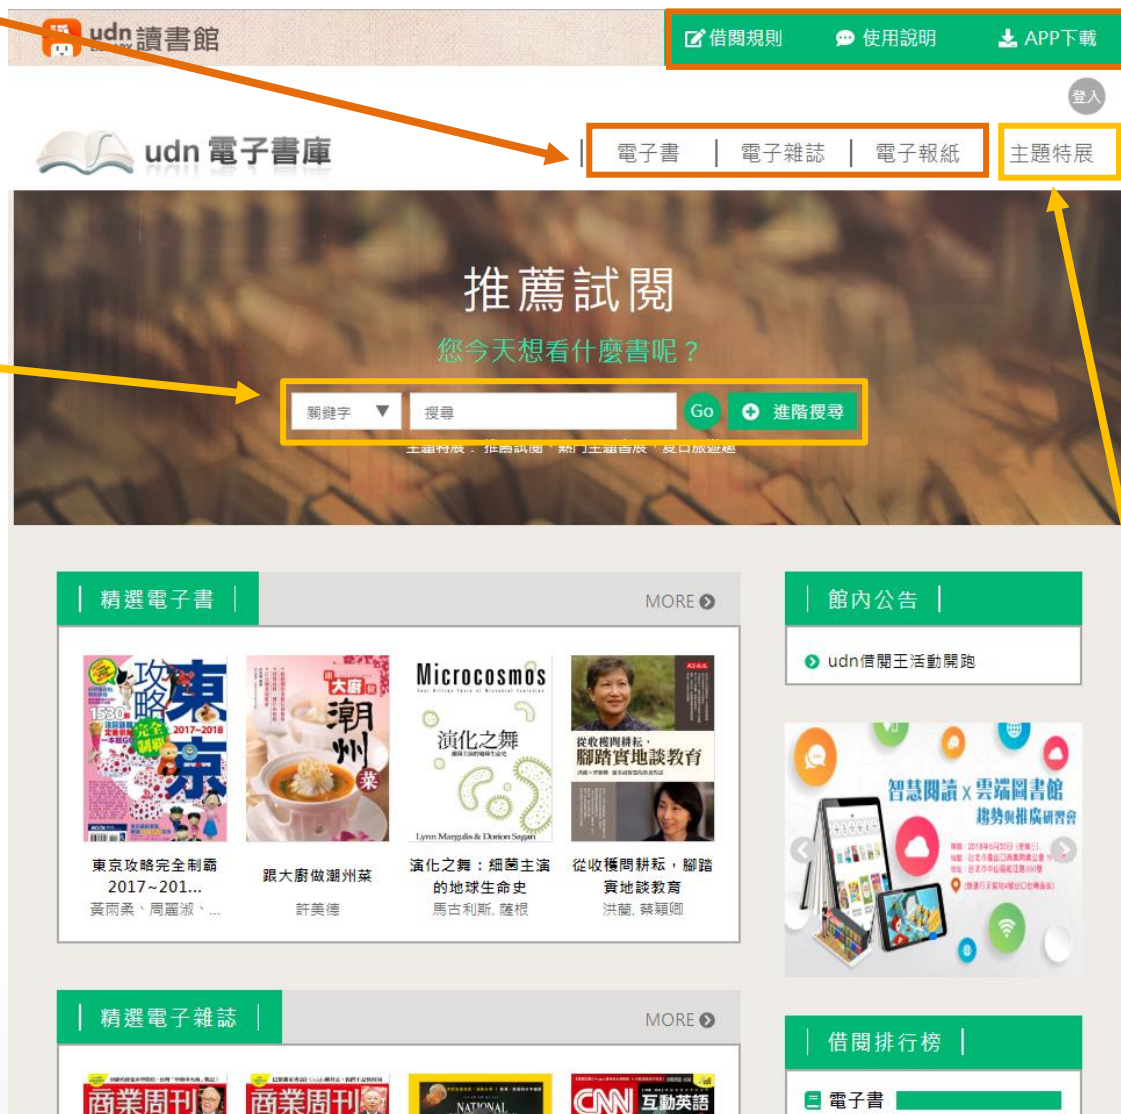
udn 讀書館

借閱規則　使用說明　APP下載

登入

udn 電子書庫

電子書 | 電子雜誌 | 電子報紙　主題特展

推薦試閱

您今天想看什麼書呢？

關鍵字　搜尋　Go　進階搜尋

精選電子書　MORE

東京攻略完全制霸 2017~201...
黃雨柔、周麗淑、...

跟大廚做潮州菜
許美德

Microcosmos
演化之舞
Lynn Margulis & Dorion Sagan

演化之舞：細菌主演的地球生命史
馬古利斯, 薩根

從收穫問耕耘，腳踏實地談教育
洪蘭, 蔡穎卿

館內公告

udn借閱王活動開跑

智慧閱讀 X 雲端圖書館
趨勢與推廣研習會

精選電子雜誌　MORE

商業周刊　商業周刊　NATIONAL　CNN 互動英語

借閱排行榜

電子書